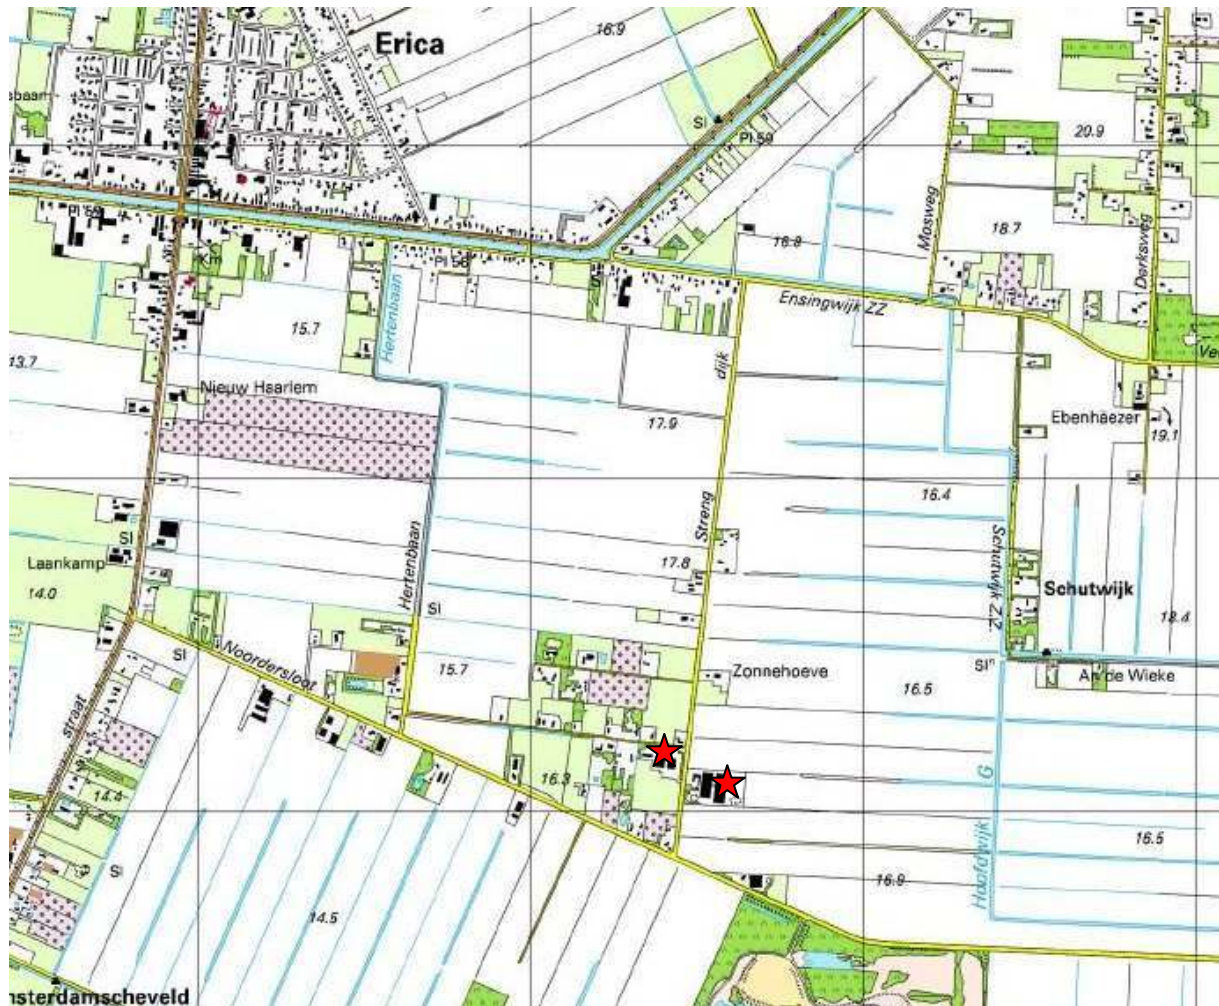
Erica
16.9
baan
Sl
Pl 59
20.9
Pl 58
Km
Pl 56
16.8
Mosweg
18.7
Derksweg
Ensingwijk ZZ
Ve
15.7
Hertenbaan
13.7
Nieuw Haarlem
dijk
17.9
Ebenhaezer
19.1
16.4
Streng
Sl
Laankamp
14.0
Hertenbaan
17.8
Schutwijk Z.Z.
Schutwijk
Sl
Sl
18.4
Noordersloot
15.7
Zonnehoeve
Sl
An de Wieke
16.5
straat
16.3
14.4
Hoofdwijk
G
16.5
Sl
16.9
14.5
nsterdamscheveld